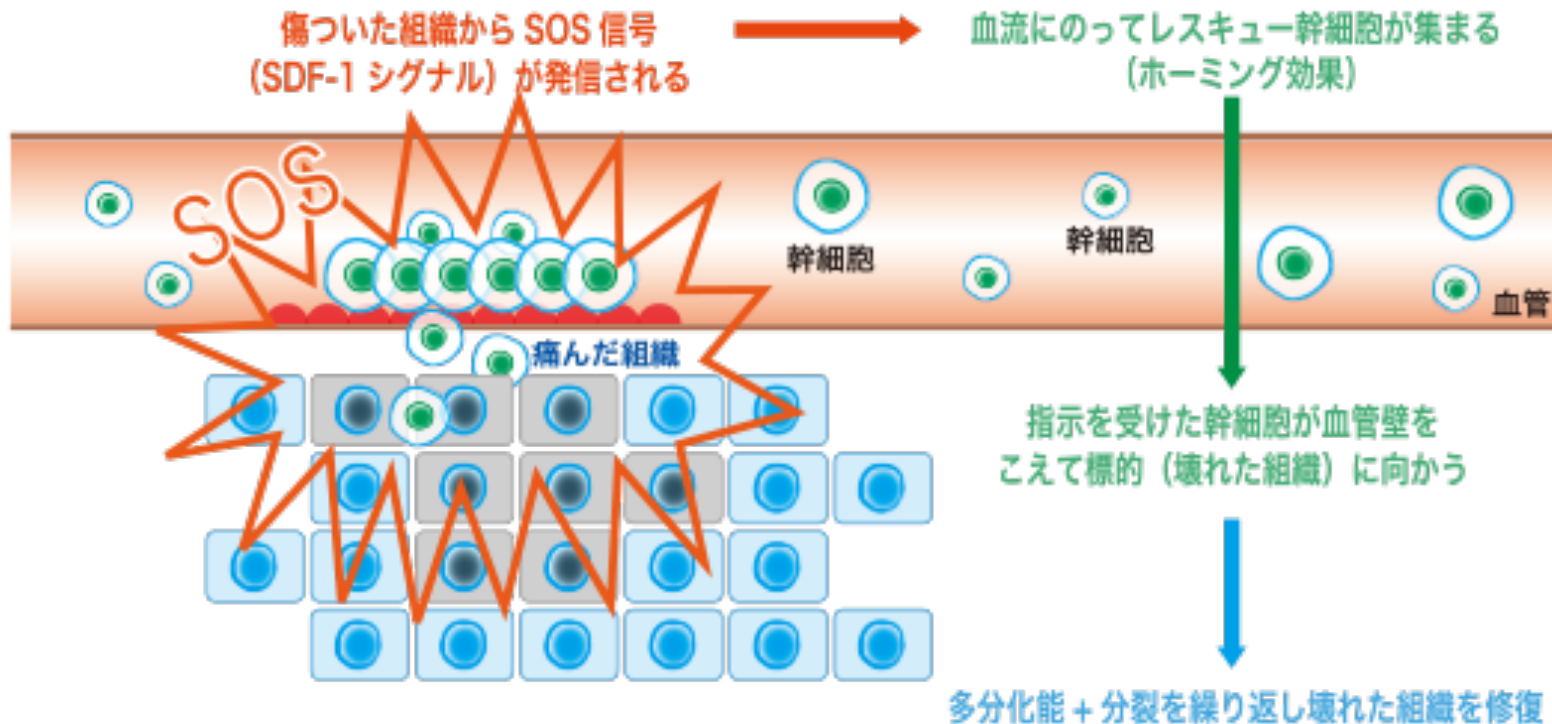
傷ついた組織から SOS 信号
（SDF-1 シグナル）が発信される

血流にのってレスキュー幹細胞が集まる
（ホーミング効果）

SOS

幹細胞

幹細胞

血管

痛んだ組織

指示を受けた幹細胞が血管壁を
こえて標的（壊れた組織）に向かう

多分化能 + 分裂を繰り返し壊れた組織を修復